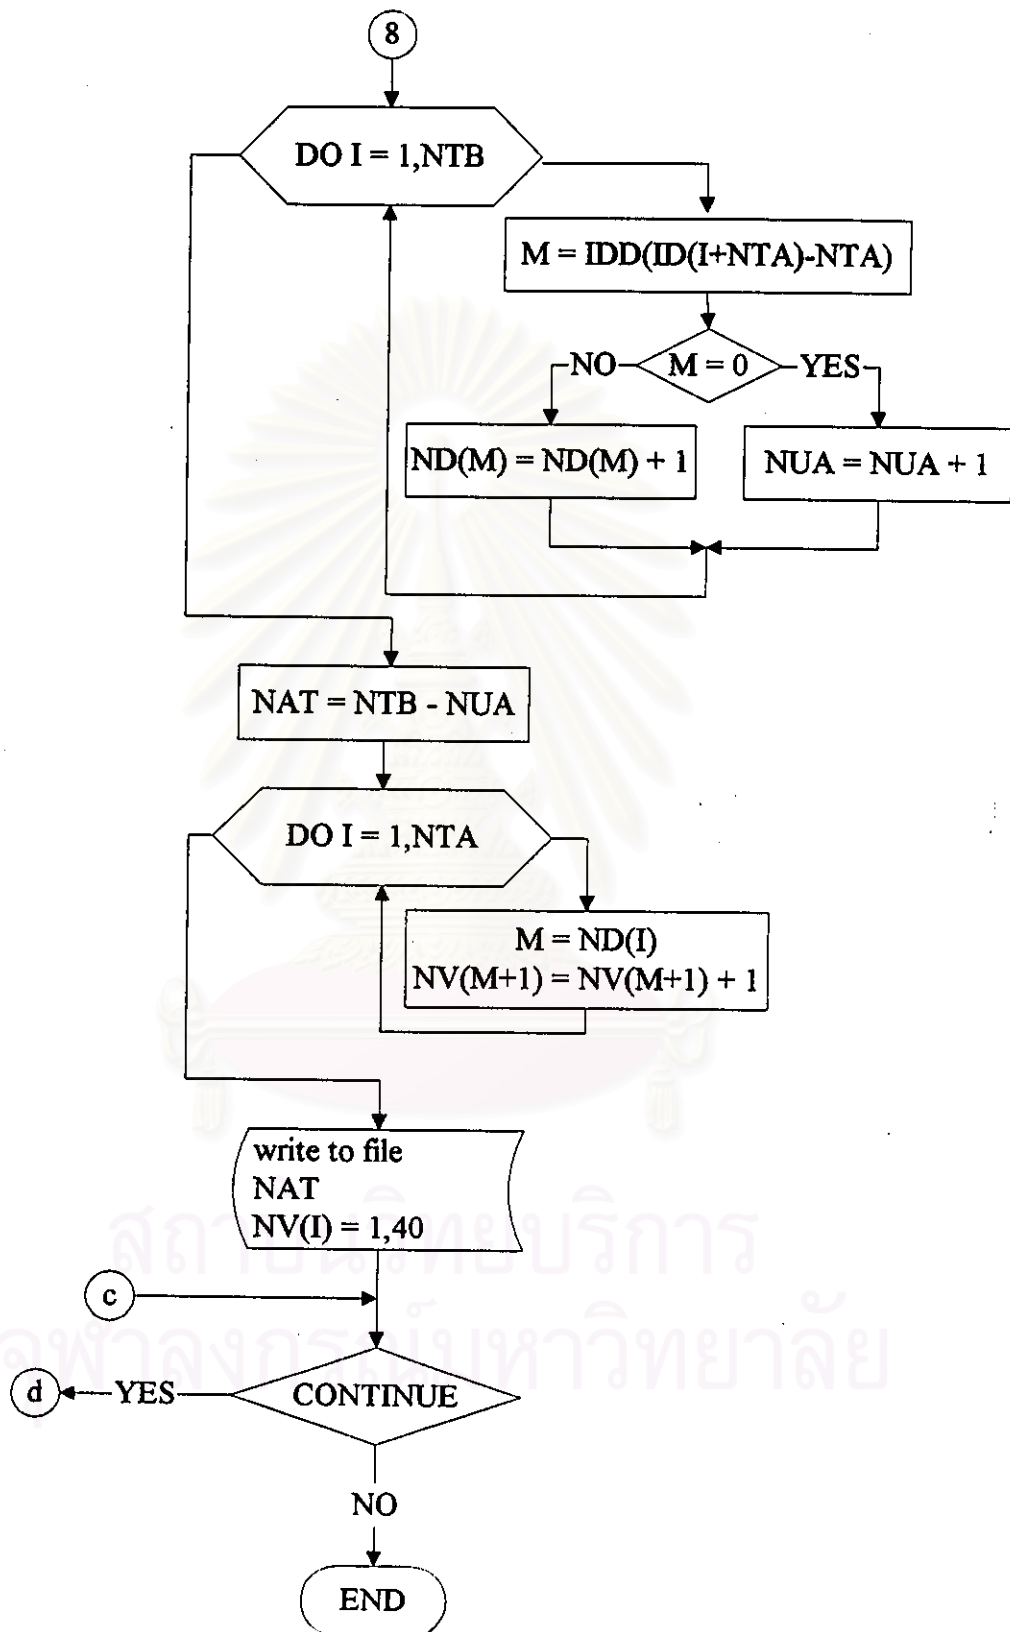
8

DO I = 1,NTB

M = IDD(ID(I+NTA)-NTA)

NO

M = 0

YES

ND(M) = ND(M) + 1

NUA = NUA + 1

NAT = NTB - NUA

DO I = 1,NTA

M = ND(I)
NV(M+1) = NV(M+1) + 1

write to file
NAT
NV(I) = 1,40

c

d

YES

CONTINUE

NO

END

สถาบันวิทยบริการ
จุฬาลงกรณ์มหาวิทยาลัย